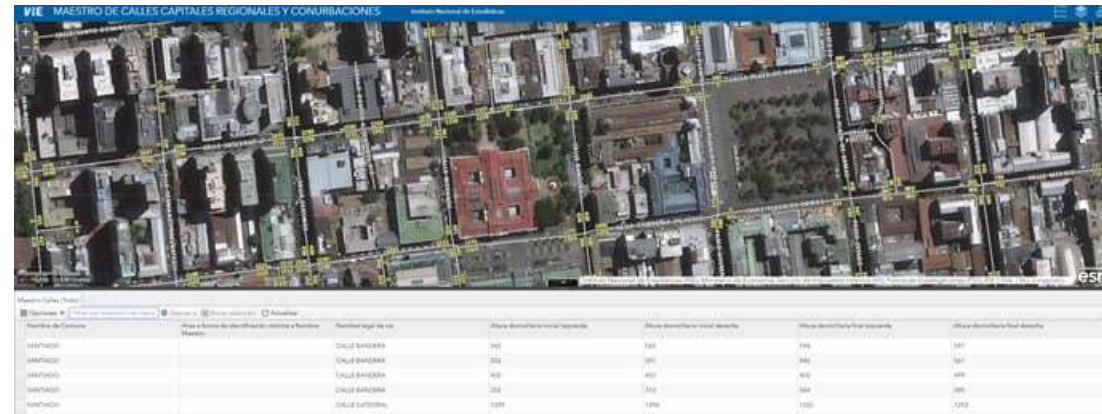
VIE MAESTRO DE CALLES CAPITALES REGIONALES Y CONURBACIONES Instituto Nacional de Estadísticas

Maestro Calles (Todo)

Opciones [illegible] Actualizar

| Nombre de Comuna | Alias o forma de identificación distinta a Nombre Maestro | Nombre legal de vía | Altura domiciliaria inicial izquierda | Altura domiciliaria inicial derecha | Altura domiciliaria final izquierda | Altura domiciliaria final derecha |
|---|---|---|---|---|---|---|
| SANTIAGO | | CALLE BANDERA | 540 | 543 | 598 | 597 |
| SANTIAGO | | CALLE BANDERA | 502 | 501 | 546 | 567 |
| SANTIAGO | | CALLE BANDERA | 400 | 403 | 400 | 499 |
| SANTIAGO | | CALLE BANDERA | 302 | 313 | 384 | 385 |
| SANTIAGO | | CALLE CATEDRAL | 1399 | 1296 | 1330 | 1352 |

esri